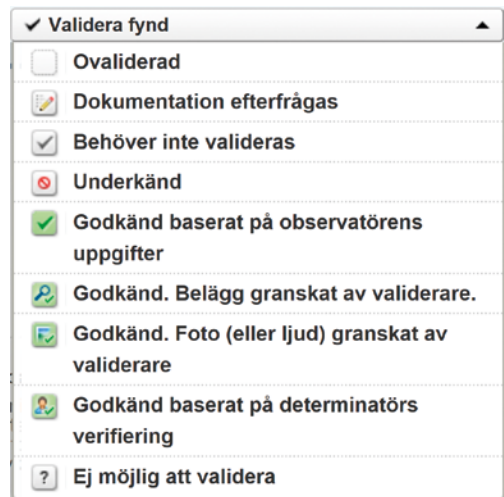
✔ Validera fynd ▲

Ovaliderad

Dokumentation efterfrågas

Behöver inte valideras

Underkänd

Godkänd baserat på observatörens uppgifter

Godkänd. Belägg granskat av validerare.

Godkänd. Foto (eller ljud) granskat av validerare

Godkänd baserat på determinatörs verifiering

? Ej möjlig att validera